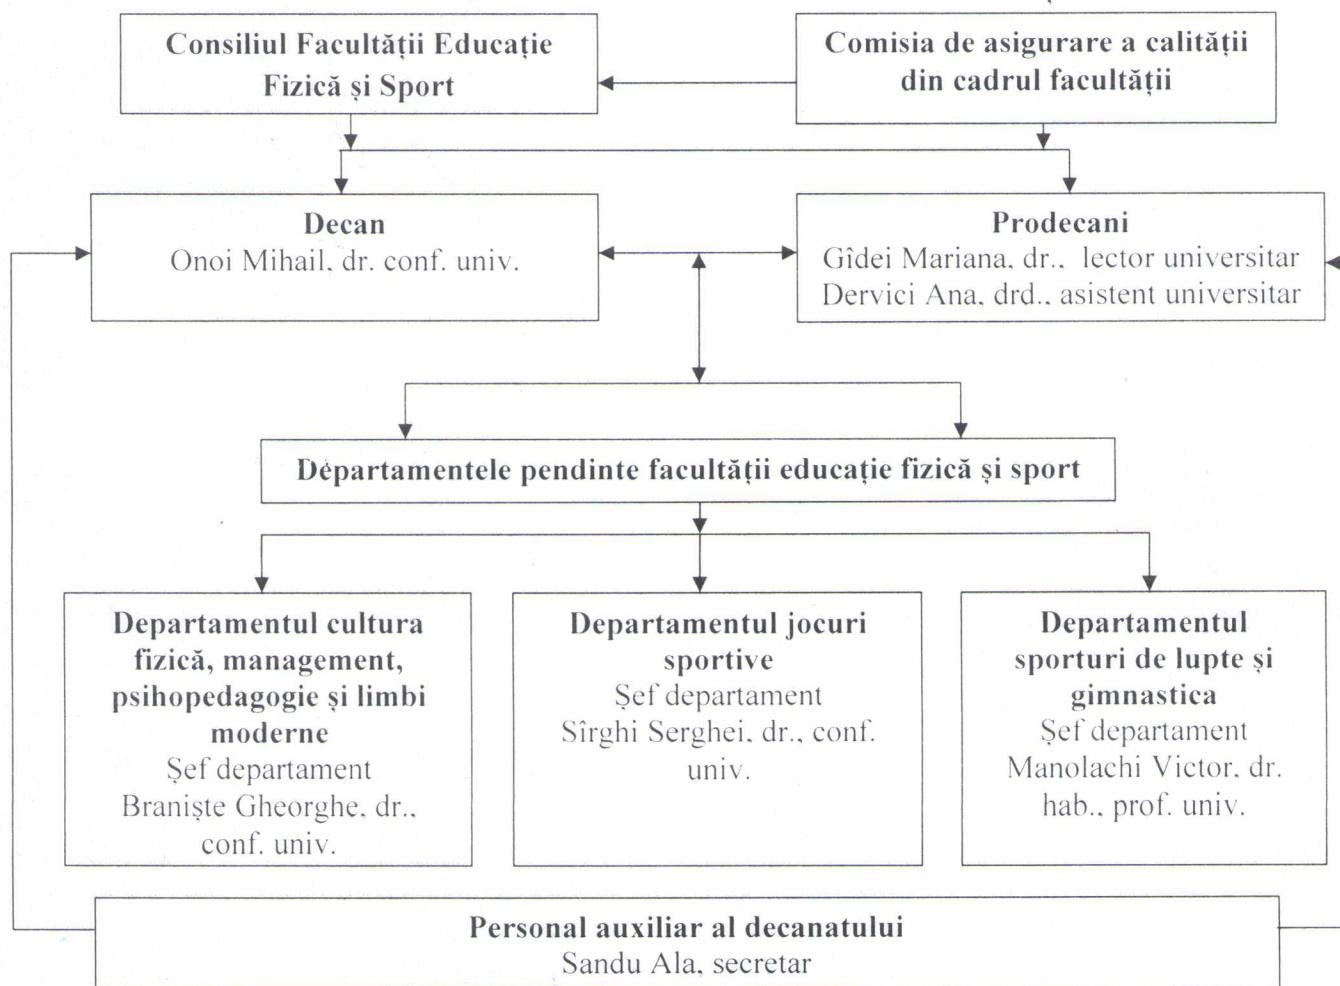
Consiliul Facultății Educație Fizică și Sport

Comisia de asigurare a calității din cadrul facultății

Decan
Onoi Mihail, dr. conf. univ.

Prodecani
Gîdei Mariana, dr., lector universitar
Dervici Ana, drd., asistent universitar

Departamentele pendinte facultății educație fizică și sport

Departamentul cultura fizică, management, psihopedagogie și limbi moderne
Șef departament
Braniște Gheorghe, dr., conf. univ.

Departamentul jocuri sportive
Șef departament
Sîrghi Serghei, dr., conf. univ.

Departamentul sporturi de lupte și gimnastica
Șef departament
Manolachi Victor, dr. hab., prof. univ.

Personal auxiliar al decanatului
Sandu Ala, secretar